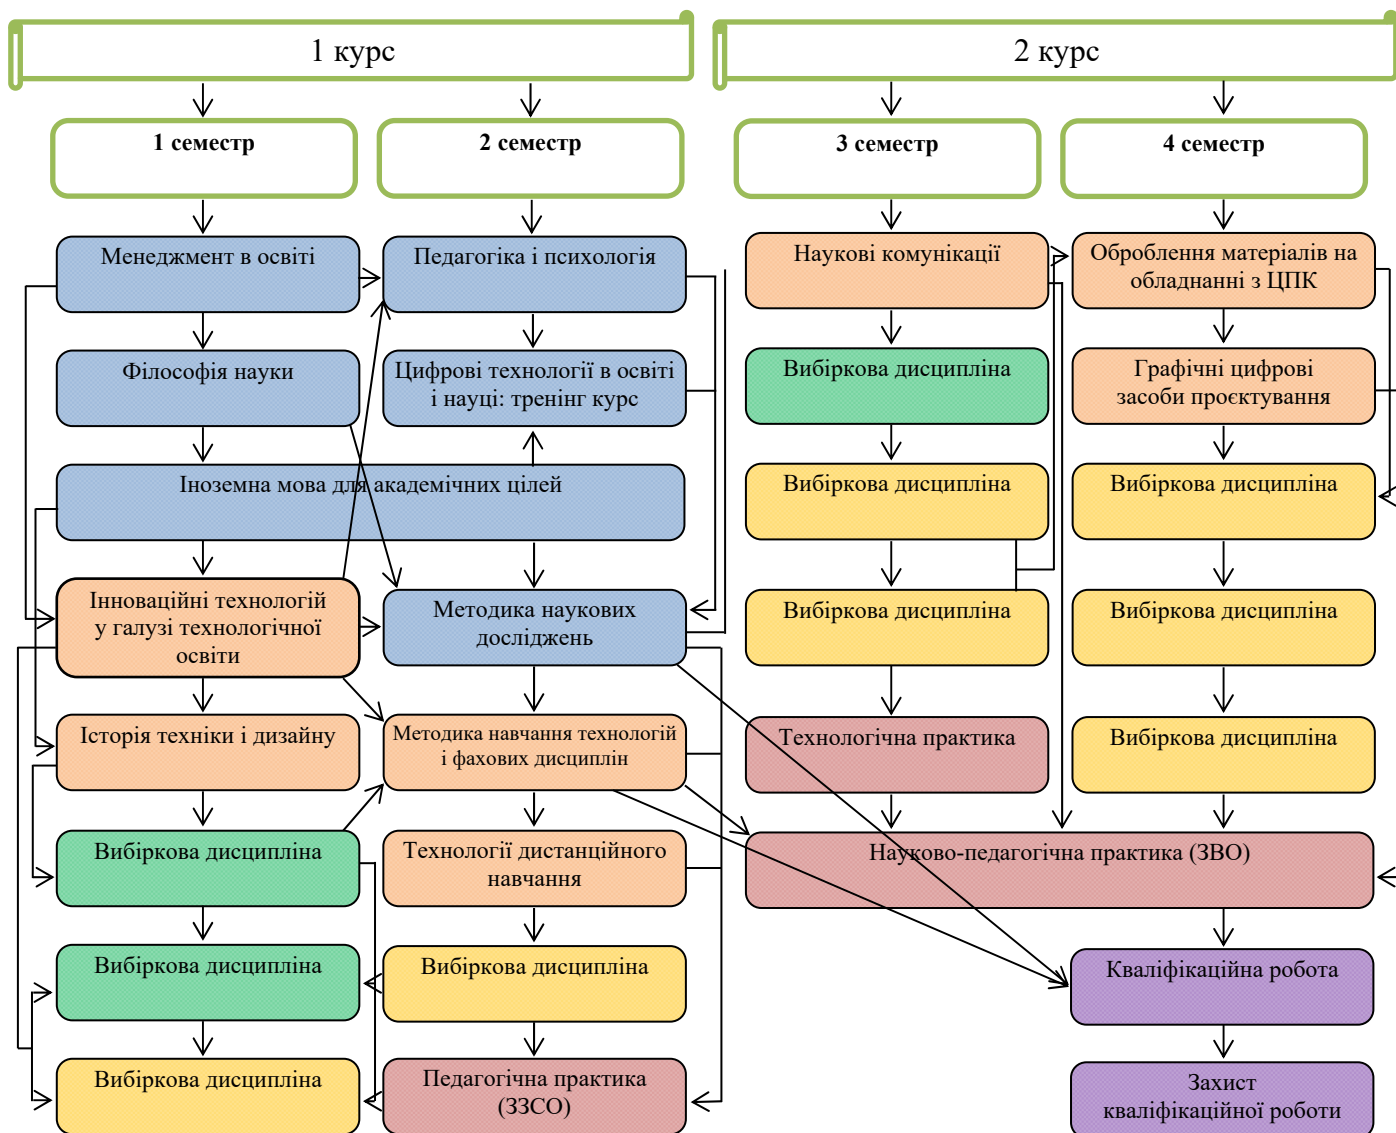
1 курс

2 курс

1 семестр

2 семестр

3 семестр

4 семестр

Менеджмент в освіті

Філософія науки

Іноземна мова для академічних цілей

Інноваційні технології у галузі технологічної освіти

Історія техніки і дизайну

Вибіркова дисципліна

Вибіркова дисципліна

Вибіркова дисципліна

Педагогіка і психологія

Цифрові технології в освіті і науці: тренінг курс

Методика наукових досліджень

Методика навчання технологій і фахових дисциплін

Технології дистанційного навчання

Вибіркова дисципліна

Педагогічна практика (ЗЗСО)

Наукові комунікації

Вибіркова дисципліна

Вибіркова дисципліна

Вибіркова дисципліна

Технологічна практика

Оброблення матеріалів на обладнанні з ЦПК

Графічні цифрові засоби проєктування

Вибіркова дисципліна

Вибіркова дисципліна

Вибіркова дисципліна

Науково-педагогічна практика (ЗВО)

Кваліфікаційна робота

Захист кваліфікаційної роботи